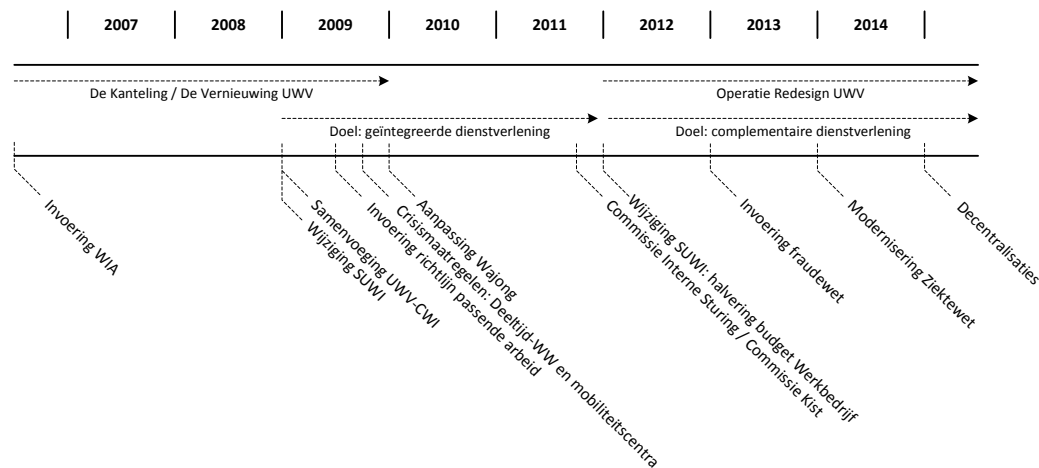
2007 | 2008 | 2009 | 2010 | 2011 | 2012 | 2013 | 2014

De Kanteling / De Vernieuwing UWV

Operatie Redesign UWV

Doel: geïntegreerde dienstverlening

Doel: complementaire dienstverlening

Invoering WIA

Wijziging SUWI

Samenvoeging UWV-CWI

Invoering richtlijn passende arbeid

Crisismaatregelen: Deeltijd-WW en mobiliteitscentra

Aanpassing Wajong

Commissie Interne Sturing / Commissie Kist

Wijziging SUWI: halvering budget Werkbedrijf

Invoering fraudewet

Modernisering Ziektewet

Decentralisaties